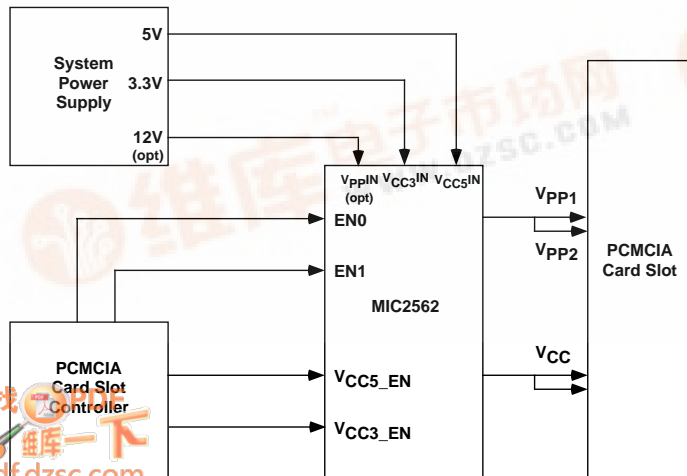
System Power Supply

5V

3.3V

12V (opt)

$V_{PP}IN$ (opt)

$V_{CC3}IN$

$V_{CC5}IN$

EN0

EN1

MIC2562

$V_{CC5\_EN}$

$V_{CC3\_EN}$

$V_{PP1}$

$V_{PP2}$

$V_{CC}$

PCMCIA Card Slot

PCMCIA Card Slot Controller

维库电子市场网

WWW.DZSC.COM

维库一下

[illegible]df.dzsc.com